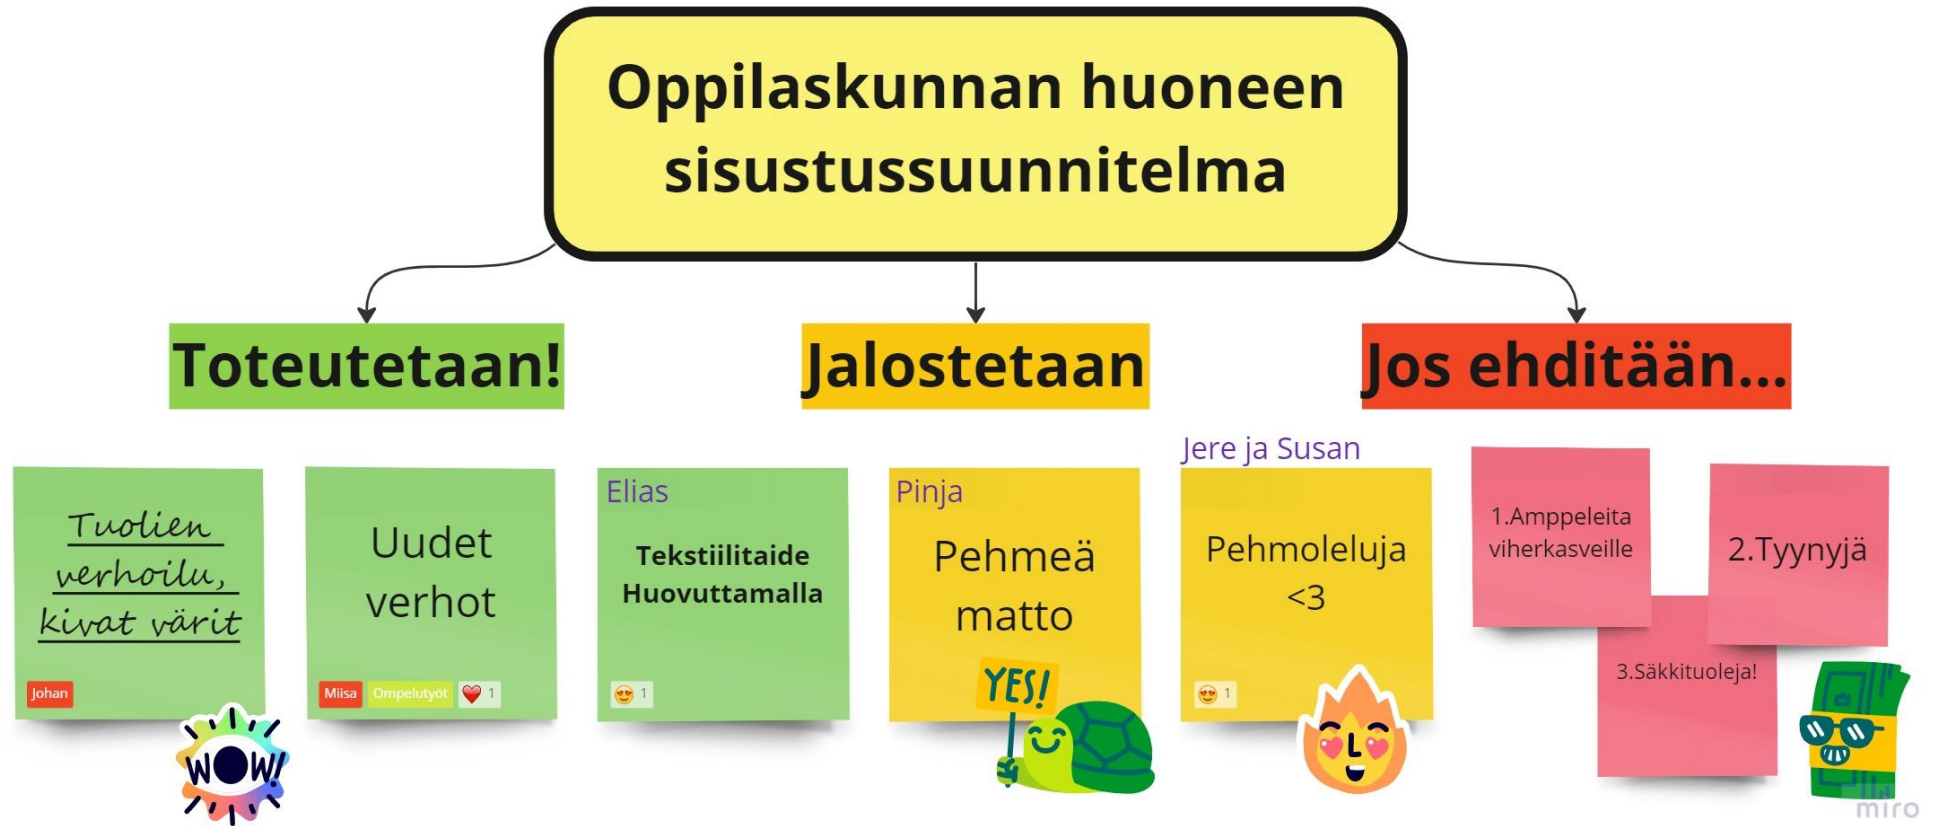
Oppilaskunnan huoneen sisustussuunnitelma

Toteutetaan!

Jalostetaan

Jos ehditään...

Tuolien verhoilu, kivat värit

Johan

WOW!

Uudet verhot

Miisa Ompelutyöt 1

Elias

Tekstiilitaide Huovuttamalla

1

Pinja

Pehmeä matto

YES!

Jere ja Susan

Pehmoleluja <3

1

1.Amppeleita viherkasveille

2.Tyynyjä

3.Säkkituoleja!

miro